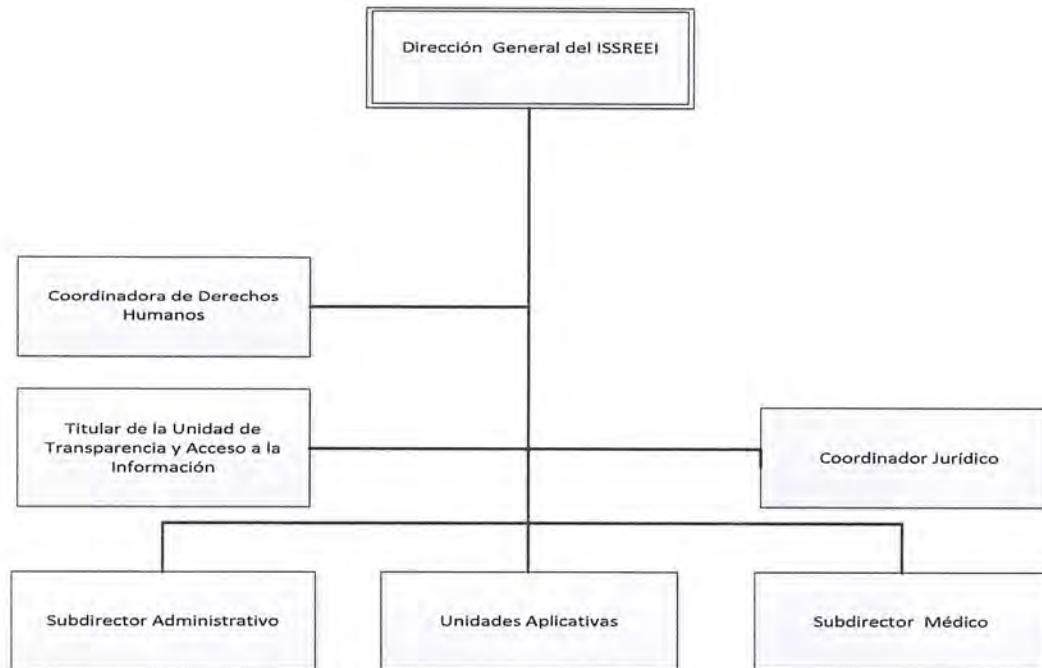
Dirección General del ISSREEI

Coordinadora de Derechos Humanos

Titular de la Unidad de Transparencia y Acceso a la Información

Coordinador Jurídico

Subdirector Administrativo

Unidades Aplicativas

Subdirector Médico